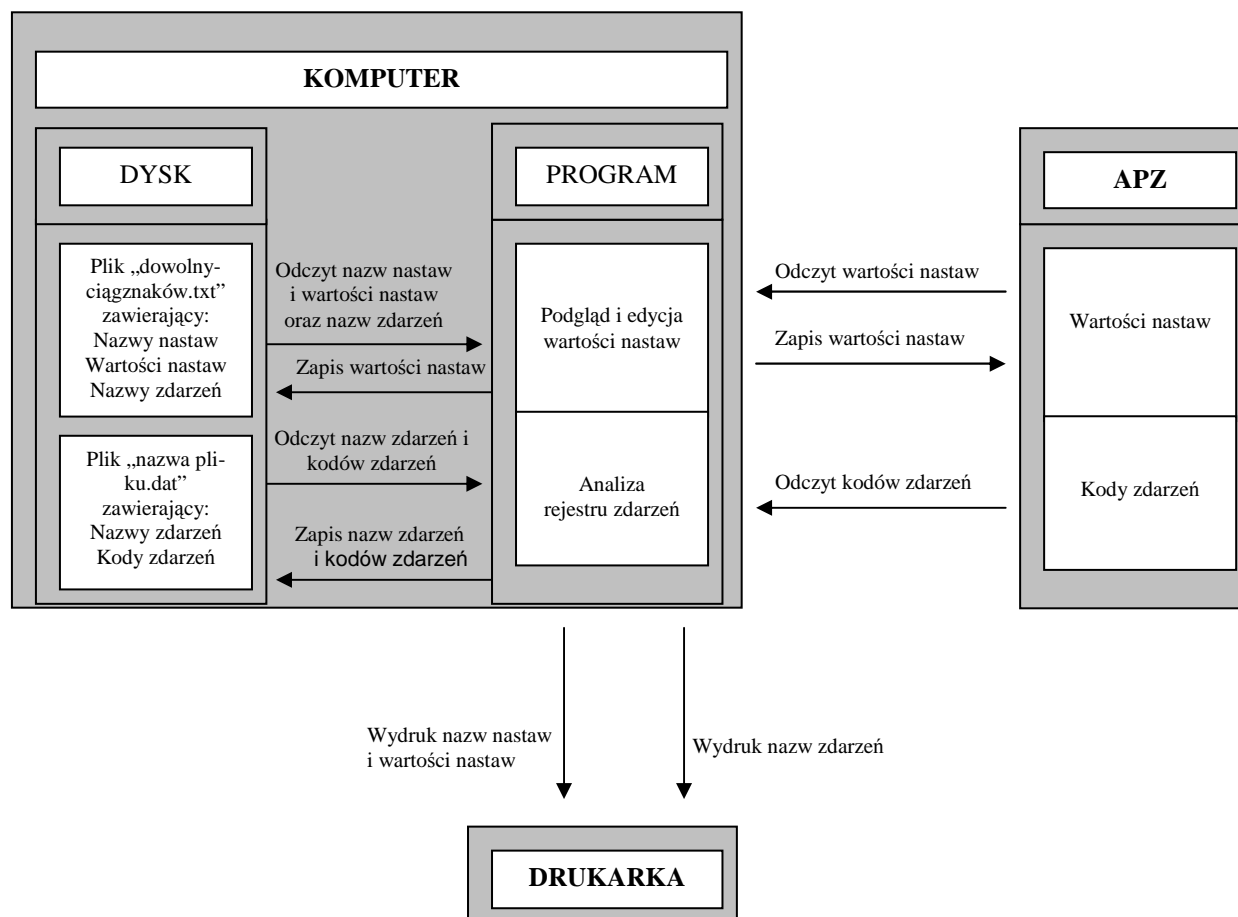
KOMPUTER

DYSK

Plik „dowolnyciągznaków.txt" zawierający: Nazwy nastaw Wartości nastaw Nazwy zdarzeń

Plik „nazwa pliku.dat" zawierający: Nazwy zdarzeń Kody zdarzeń

Odczyt nazw nastaw i wartości nastaw oraz nazw zdarzeń

Zapis wartości nastaw

Odczyt nazw zdarzeń i kodów zdarzeń

Zapis nazw zdarzeń i kodów zdarzeń

PROGRAM

Podgląd i edycja wartości nastaw

Analiza rejestru zdarzeń

Odczyt wartości nastaw

Zapis wartości nastaw

Odczyt kodów zdarzeń

APZ

Wartości nastaw

Kody zdarzeń

Wydruk nazw nastaw i wartości nastaw

Wydruk nazw zdarzeń

DRUKARKA